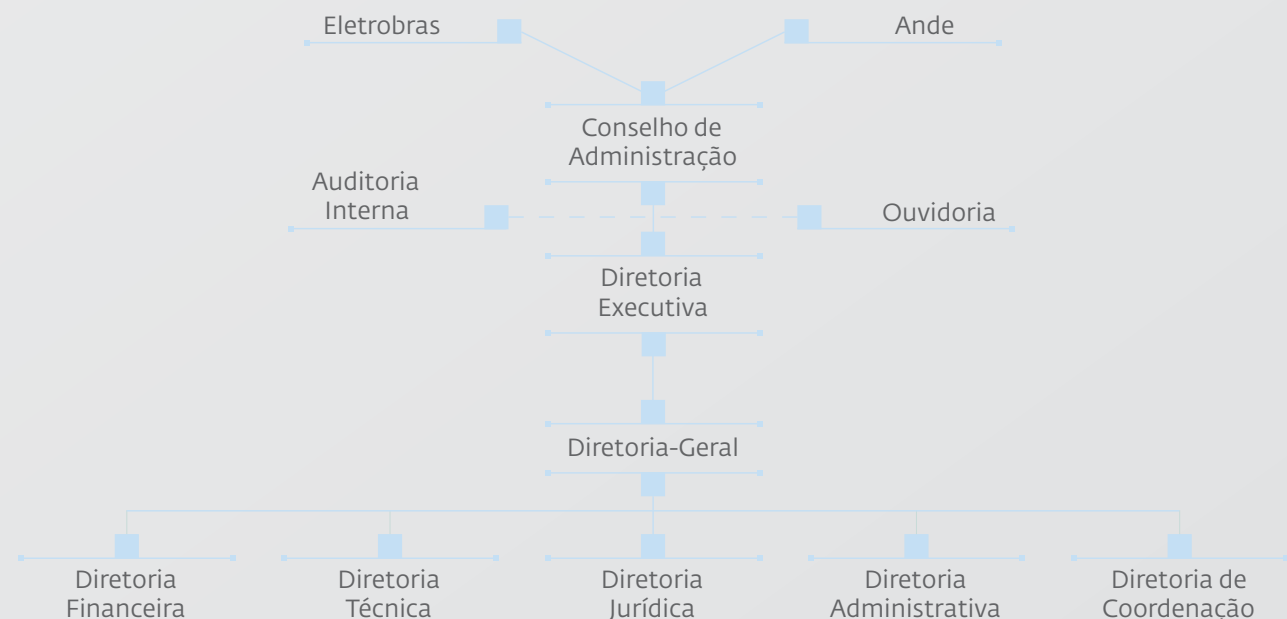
Eletrobras

Ande

Conselho de Administração

Auditoria Interna

Ouvidoria

Diretoria Executiva

Diretoria-Geral

Diretoria Financeira

Diretoria Técnica

Diretoria Jurídica

Diretoria Administrativa

Diretoria de Coordenação